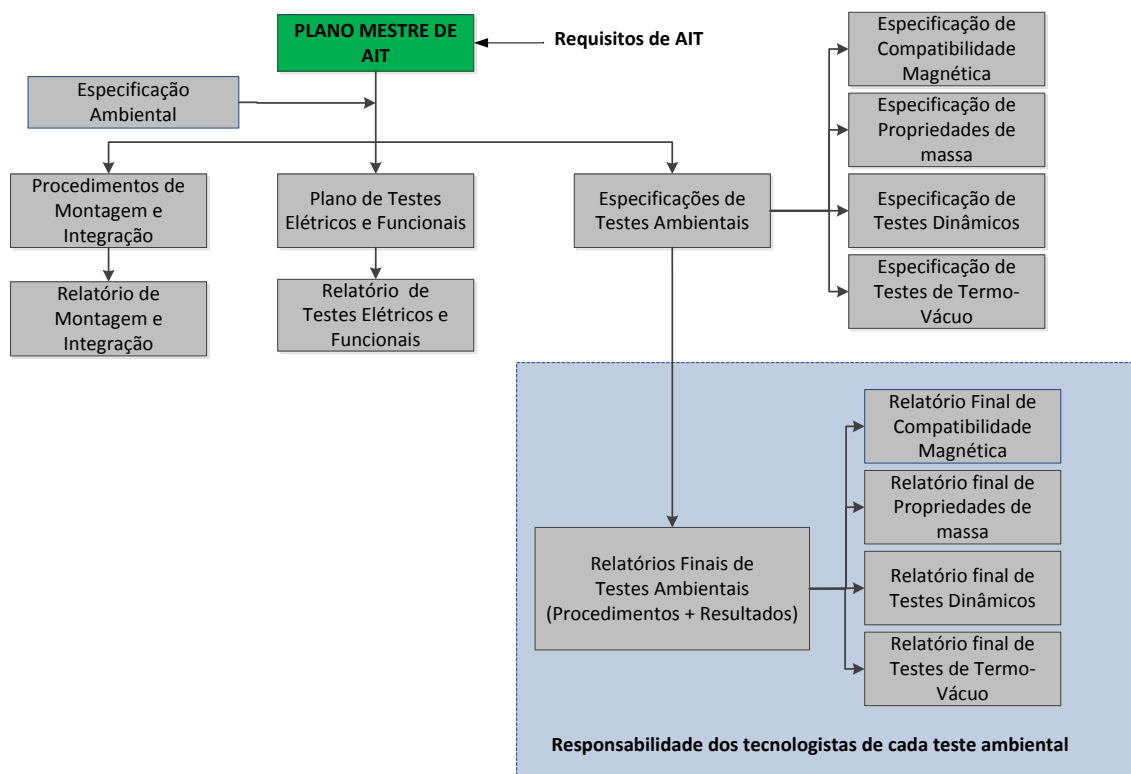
PLANO MESTRE DE AIT

Requisitos de AIT

Especificação Ambiental

Procedimentos de Montagem e Integração

Relatório de Montagem e Integração

Plano de Testes Elétricos e Funcionais

Relatório de Testes Elétricos e Funcionais

Especificações de Testes Ambientais

Especificação de Compatibilidade Magnética

Especificação de Propriedades de massa

Especificação de Testes Dinâmicos

Especificação de Testes de Termo-Vácuo

Relatórios Finais de Testes Ambientais (Procedimentos + Resultados)

Relatório Final de Compatibilidade Magnética

Relatório final de Propriedades de massa

Relatório final de Testes Dinâmicos

Relatório final de Testes de Termo-Vácuo

Responsabilidade dos tecnologistas de cada teste ambiental